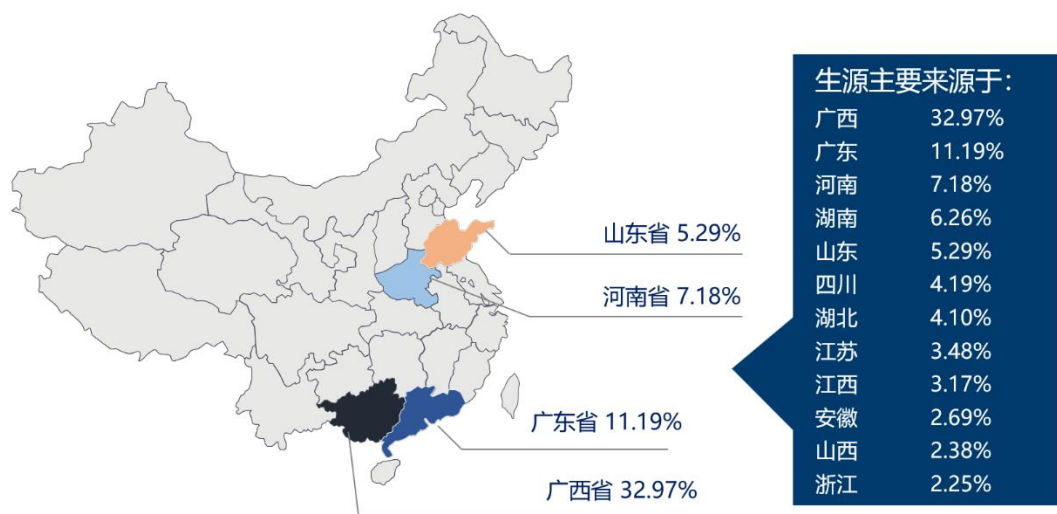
山东省 5.29%

河南省 7.18%

广东省 11.19%

广西省 32.97%

生源主要来源于:

| | |
|---|---|
| 广西 | 32.97% |
| 广东 | 11.19% |
| 河南 | 7.18% |
| 湖南 | 6.26% |
| 山东 | 5.29% |
| 四川 | 4.19% |
| 湖北 | 4.10% |
| 江苏 | 3.48% |
| 江西 | 3.17% |
| 安徽 | 2.69% |
| 山西 | 2.38% |
| 浙江 | 2.25% |